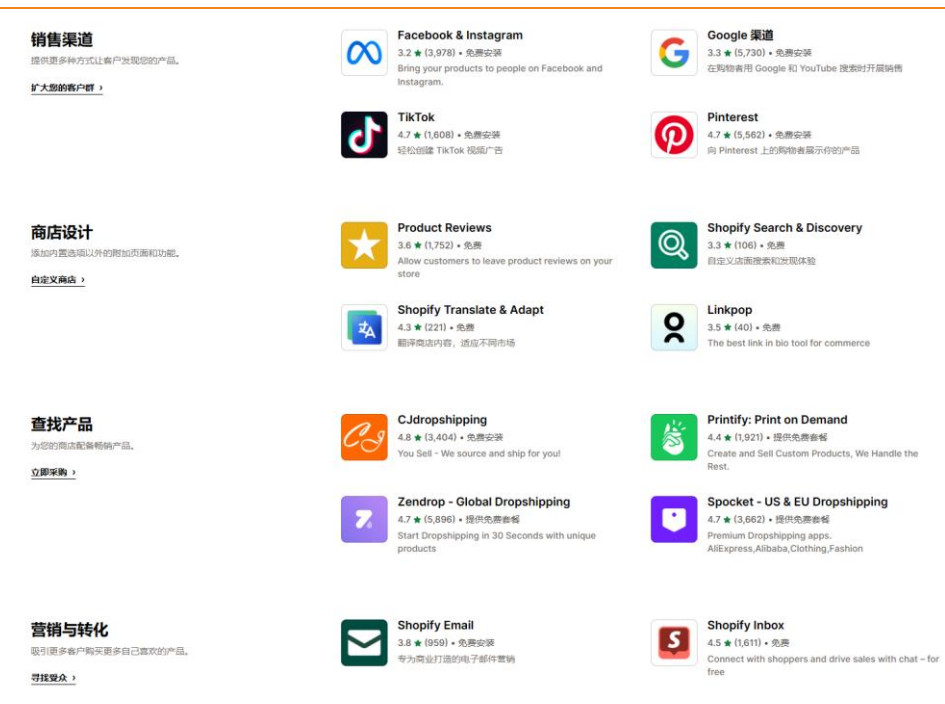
销售渠道
提供更多种方式让客户发现您的产品。
扩大您的客户群 ›

Facebook & Instagram
3.2 ★ (3,978) • 免费安装
Bring your products to people on Facebook and Instagram.

Google 渠道
3.3 ★ (5,730) • 免费安装
在购物者用 Google 和 YouTube 搜索时开展销售

TikTok
4.7 ★ (1,608) • 免费安装
轻松创建 TikTok 视频广告

Pinterest
4.7 ★ (5,562) • 免费安装
向 Pinterest 上的购物者展示你的产品

商店设计
添加内置选项以外的附加页面和功能。
自定义商店 ›

Product Reviews
3.6 ★ (1,752) • 免费
Allow customers to leave product reviews on your store

Shopify Search & Discovery
3.3 ★ (106) • 免费
自定义店面搜索和发现体验

Shopify Translate & Adapt
4.3 ★ (221) • 免费
翻译商店内容，适应不同市场

Linkpop
3.5 ★ (40) • 免费
The best link in bio tool for commerce

查找产品
为您的商店配备畅销产品。
立即采购 ›

CJdropshipping
4.8 ★ (3,404) • 免费安装
You Sell - We source and ship for you!

Printify: Print on Demand
4.4 ★ (1,921) • 提供免费套餐
Create and Sell Custom Products, We Handle the Rest.

Zendrop - Global Dropshipping
4.7 ★ (5,896) • 提供免费套餐
Start Dropshipping in 30 Seconds with unique products

Spocket - US & EU Dropshipping
4.7 ★ (3,662) • 提供免费套餐
Premium Dropshipping apps. AliExpress,Alibaba,Clothing,Fashion

营销与转化
吸引更多客户购买更多自己喜欢的产品。
寻找受众 ›

Shopify Email
3.8 ★ (959) • 免费安装
专为商业打造的电子邮件营销

Shopify Inbox
4.5 ★ (1,611) • 免费
Connect with shoppers and drive sales with chat – for free